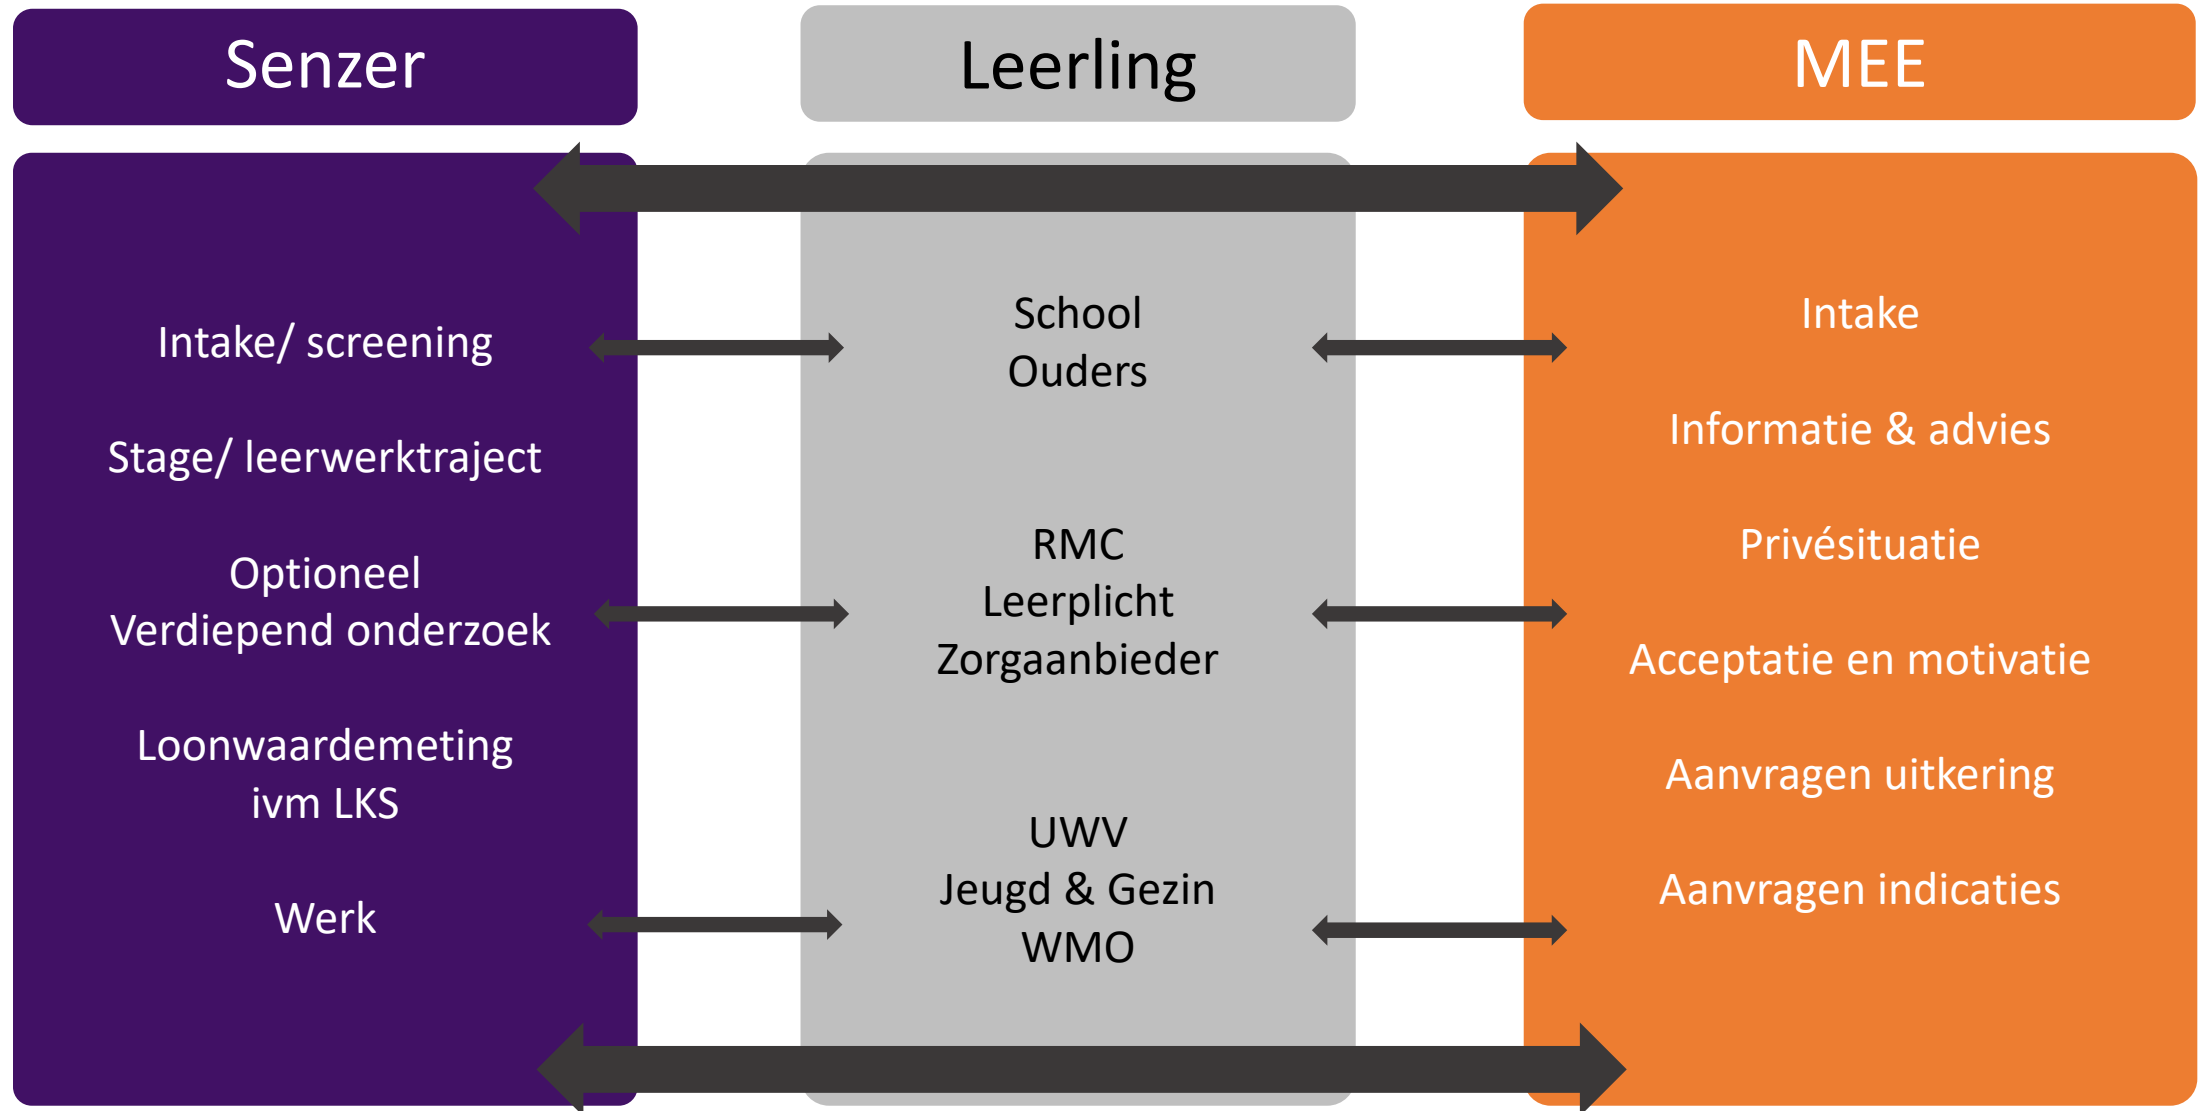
Senzer

Leerling

MEE

Intake/ screening

Stage/ leerwerktraject

Optioneel
Verdiepend onderzoek

Loonwaardemeting
ivm LKS

Werk

School
Ouders

RMC
Leerplicht
Zorgaanbieder

UWV
Jeugd & Gezin
WMO

Intake

Informatie & advies

Privésituatie

Acceptatie en motivatie

Aanvragen uitkering

Aanvragen indicaties